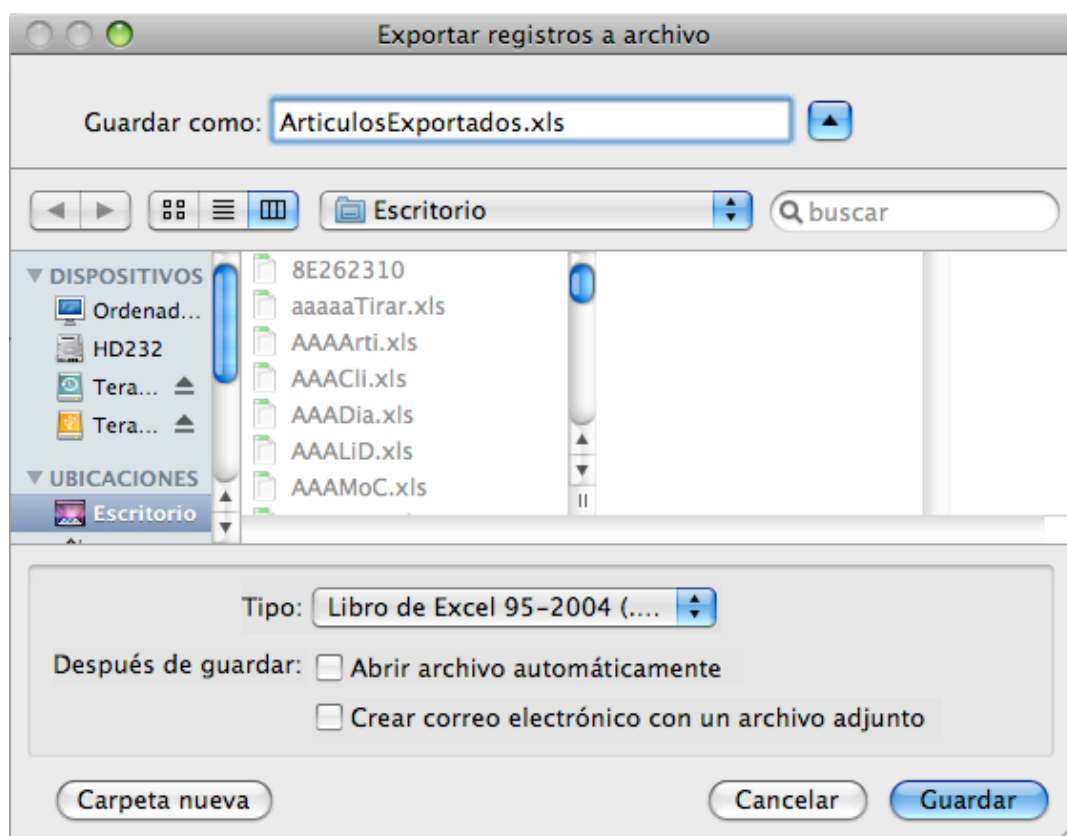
Exportar registros a archivo

Guardar como: ArticulosExportados.xls

Escritorio

buscar

DISPOSITIVOS
Ordenad...
HD232
Tera...
Tera...
UBICACIONES
Escritorio

8E262310
aaaaaTirar.xls
AAAArti.xls
AAACli.xls
AAADia.xls
AAALiD.xls
AAAMoC.xls

Tipo: Libro de Excel 95-2004 (....

Después de guardar: Abrir archivo automáticamente

Crear correo electrónico con un archivo adjunto

Carpeta nueva

Cancelar

Guardar